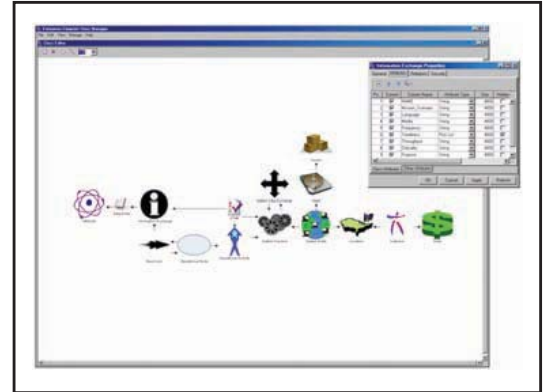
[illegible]

Class Editor

Information Exchange Properties

| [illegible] | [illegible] | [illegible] | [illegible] | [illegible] | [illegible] |
|---|---|---|---|---|---|
| 1 | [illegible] | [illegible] | String | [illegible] | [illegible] |
| 2 | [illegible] | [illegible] | String | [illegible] | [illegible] |
| 3 | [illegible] | Language | String | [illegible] | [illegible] |
| 4 | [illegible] | Media | String | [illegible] | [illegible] |
| 5 | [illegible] | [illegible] | String | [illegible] | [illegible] |
| 6 | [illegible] | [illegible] | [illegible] | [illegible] | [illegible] |
| 7 | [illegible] | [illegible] | String | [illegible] | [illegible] |
| 8 | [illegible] | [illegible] | String | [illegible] | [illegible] |
| 9 | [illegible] | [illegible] | String | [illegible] | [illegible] |

OK Cancel Apply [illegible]

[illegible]